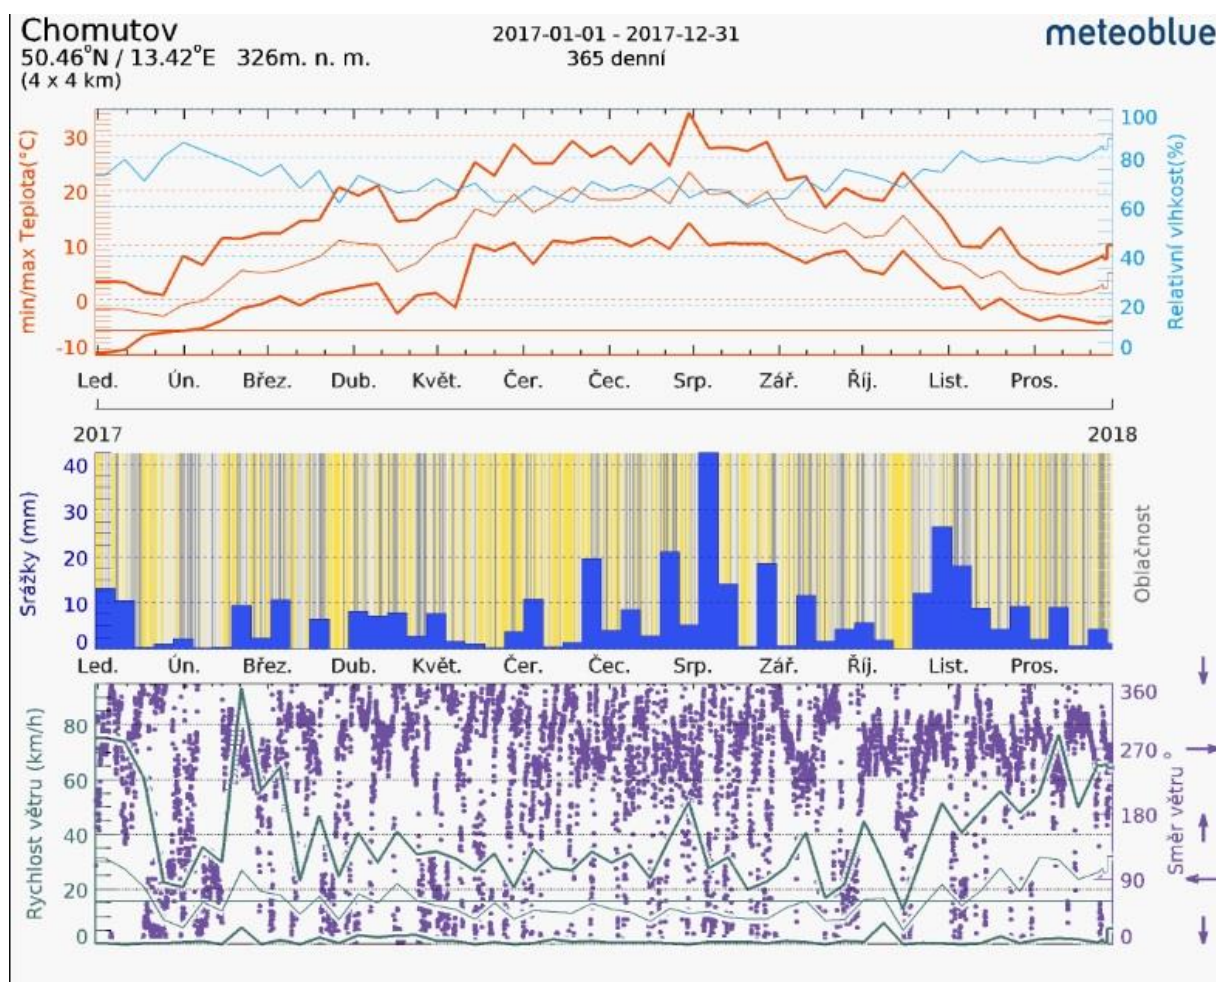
Chomutov
50.46°N / 13.42°E 326m. n. m.
(4 x 4 km)

2017-01-01 - 2017-12-31
365 denní

meteoblue

min/max Teplota(°C)
30
20
10
0
-10

Relativní vlhkost(%)
100
80
60
40
20
0

Led. Ún. Břez. Dub. Květ. Čer. Čec. Srp. Zář. Říj. List. Pros.

2017
2018

Srážky (mm)
40
30
20
10
0

Oblačnost

Led. Ún. Břez. Dub. Květ. Čer. Čec. Srp. Zář. Říj. List. Pros.

Rychlost větru (km/h)
80
60
40
20
0

Směr větru
360
270
180
90
0